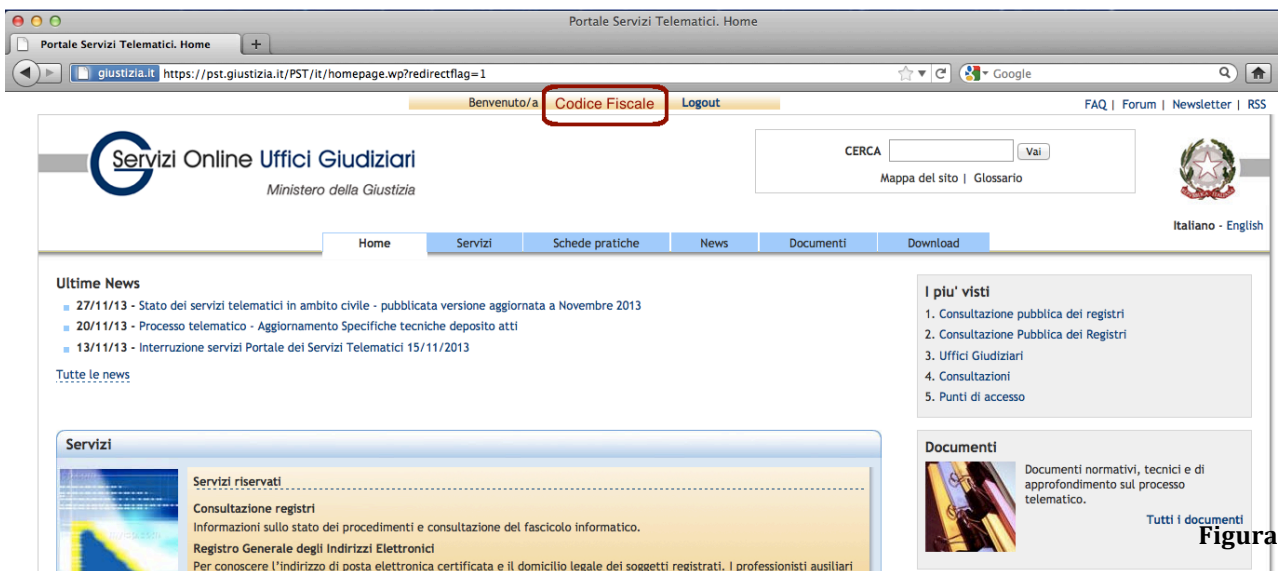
Portale Servizi Telematici. Home

Portale Servizi Telematici. Home

giustizia.it https://pst.giustizia.it/PST/it/homepage.wp?redirectflag=1

Google

Benvenuto/a Codice Fiscale Logout

FAQ | Forum | Newsletter | RSS

Servizi Online Uffici Giudiziari

Ministero della Giustizia

CERCA Vai

Mappa del sito | Glossario

Italiano - English

Home Servizi Schede pratiche News Documenti Download

Ultime News

27/11/13 - Stato dei servizi telematici in ambito civile - pubblicata versione aggiornata a Novembre 2013

20/11/13 - Processo telematico - Aggiornamento Specifiche tecniche deposito atti

13/11/13 - Interruzione servizi Portale dei Servizi Telematici 15/11/2013

Tutte le news

I piu' visti

1. Consultazione pubblica dei registri
2. Consultazione Pubblica dei Registri
3. Uffici Giudiziari
4. Consultazioni
5. Punti di accesso

Servizi

Servizi riservati

Consultazione registri

Informazioni sullo stato dei procedimenti e consultazione del fascicolo informatico.

Registro Generale degli Indirizzi Elettronici

Per conoscere l'indirizzo di posta elettronica certificata e il domicilio legale dei soggetti registrati. I professionisti ausiliari

Documenti

Documenti normativi, tecnici e di approfondimento sul processo telematico.

Tutti i documenti

Figura